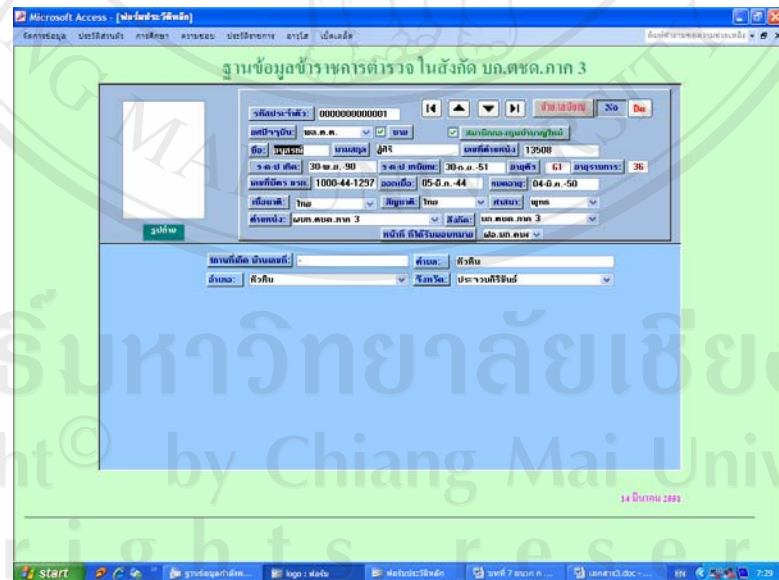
Microsoft Access - [ฟอร์มประวัติหลัก]

ฐานข้อมูลข้าราชการตำรวจ ในสังกัด บก.ตชด.ภาค 3

รหัสประจำตัว: 0000000000001

ยศปัจจุบัน: พล.ต.ต.

ชื่อ: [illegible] นามสกุล: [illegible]

เลขที่ตำแหน่ง: 13508

ว-ด-ป เกิด: 30-พ.ย.-90

ว-ด-ป เกษียณ: 30-ก.ย.-51

อายุตัว: 61

อายุราชการ: 36

เลขที่บัตร ขรก.: 1000-44-1297

ออกเมื่อ: 05-มิ.ย.-44

หมดอายุ: 04-มิ.ย.-50

เชื้อชาติ: ไทย

สัญชาติ: ไทย

ศาสนา: พุทธ

ตำแหน่ง: ผบก.ตชด.ภาค 3

สังกัด: บก.ตชด.ภาค 3

รูปถ่าย

ที่อยู่ปัจจุบัน บ้านเลขที่: -

ตำบล: หัวหิน

อำเภอ: หัวหิน

จังหวัด: ประจวบคีรีขันธ์

14 มีนาคม 2551

start

7:29